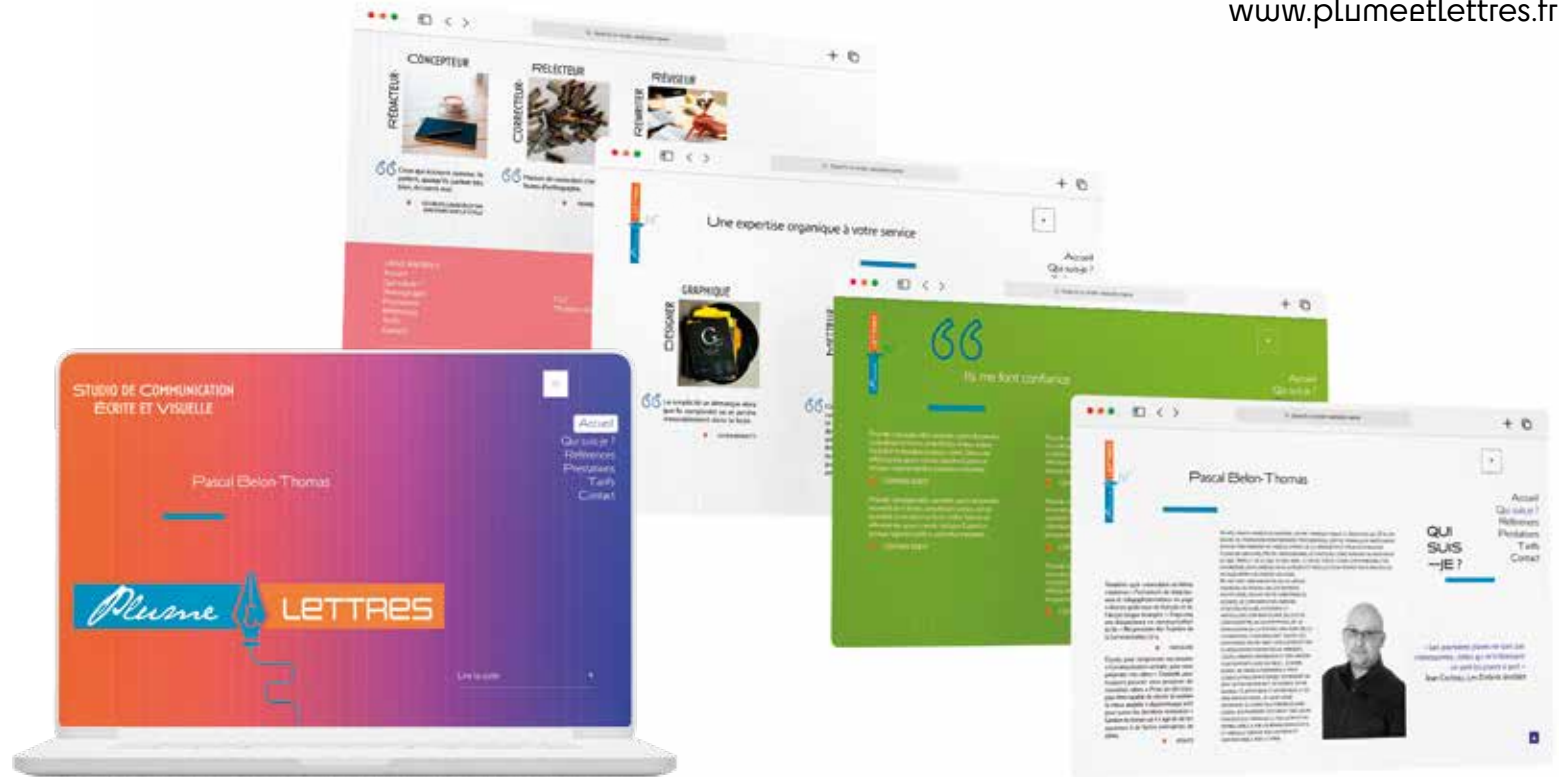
www.plumeetlettres.fr

CONCEPTEUR
RELECTEUR
RÉVISEUR
RÉDACTEUR
CORRECTEUR
REWRITER

Une expertise organique à votre service

Accueil
Qui suis-je ?

GRAPHIQUE
DESIGNER

Ils me font confiance

Accueil
Qui suis-je ?

STUDIO DE COMMUNICATION ÉCRITE ET VISUELLE

Accueil
Qui suis-je ?
Références
Prestations
Tarifs
Contact

Pascal Belon-Thomas

Plume LETTRES

Lire la suite

Pascal Belon-Thomas

QUI SUIS-JE ?

Accueil
Qui suis-je ?
Références
Prestations
Tarifs
Contact

Jean Cocteau, Les Enfants terribles